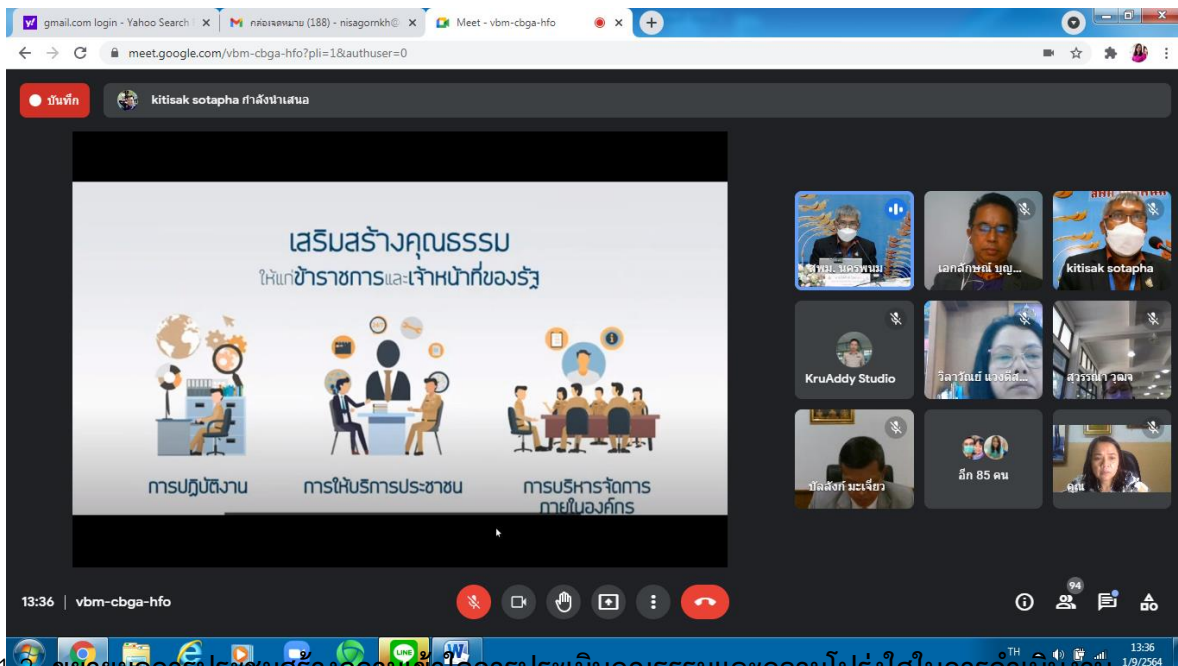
gmail.com login - Yahoo Search ×
กล่องจดหมาย (188) - nisagornkh@ ×
Meet - vbm-cbga-hfo ×

meet.google.com/vbm-cbga-hfo?pli=1&authuser=0

บันทึก

kitisak sotapha กำลังนำเสนอ

เสริมสร้างคุณธรรม
ให้แก่ข้าราชการและเจ้าหน้าที่ของรัฐ

การปฏิบัติงาน

การให้บริการประชาชน

การบริหารจัดการภายในองค์กร

สพม. นครพนม

เอกลักษณ์ บุญ...

kitisak sotapha

KruAddy Studio

วิลาวัณย์ แวงดิส...

สุวรรณา วฒจ

บัลลังก์ มะเฉียว

อีก 85 คน

คุณ

13:36 | vbm-cbga-hfo

94

TH

13:36
1/9/2564

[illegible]